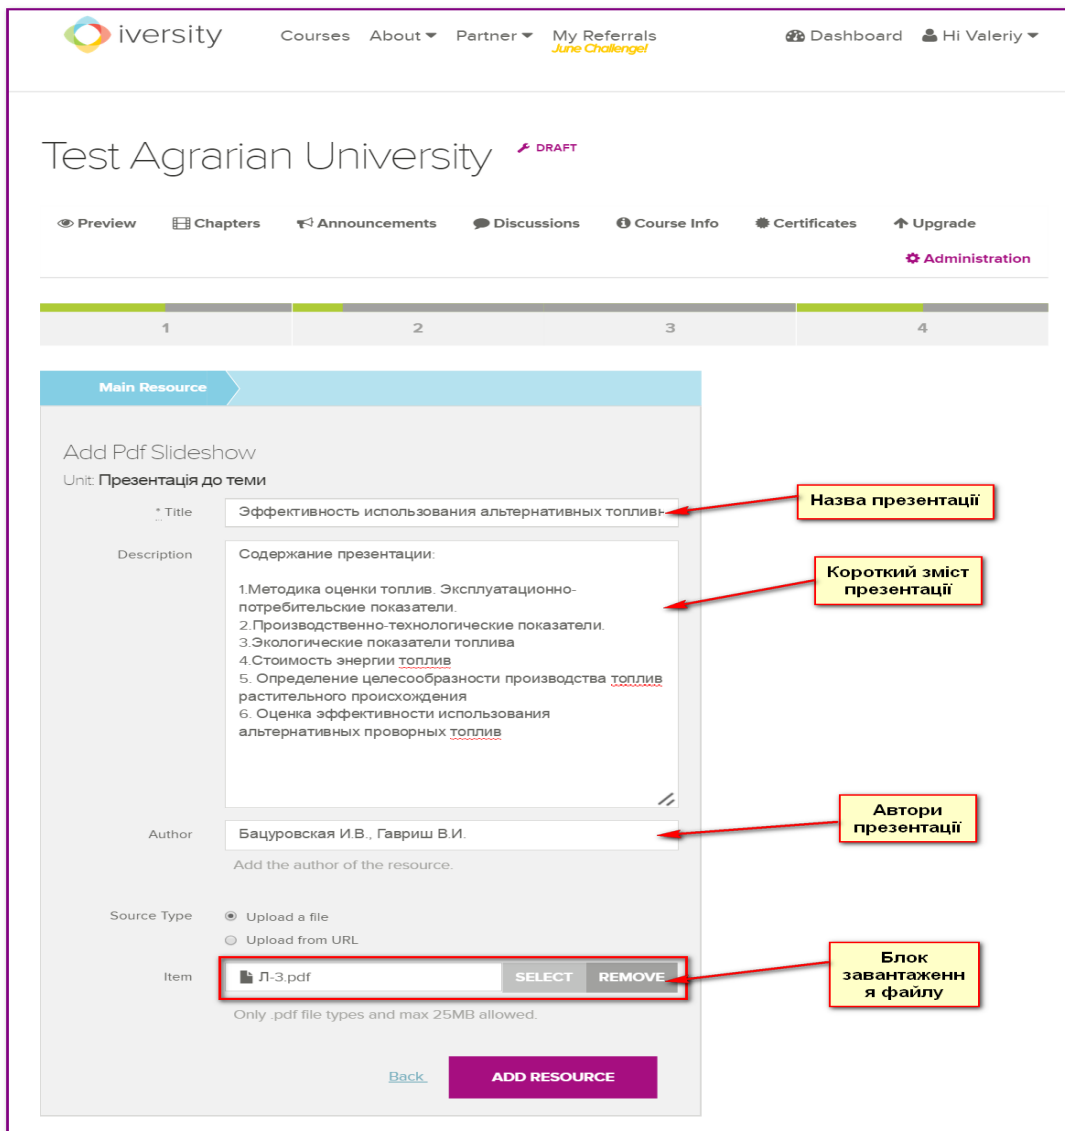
iversity Courses About Partner My Referrals June Challenge! Dashboard Hi Valeriy

Test Agrarian University DRAFT

Preview Chapters Announcements Discussions Course Info Certificates Upgrade

Administration

1 2 3 4

Main Resource

Add Pdf Slideshow

Unit: Презентація до теми

* Title Эффективность использования альтернативных топлив

Description Содержание презентации:

1.Методика оценки топлив. Эксплуатационно-потребительские показатели.
2.Производственно-технологические показатели.
3.Экологические показатели топлива
4.Стоимость энергии топлив
5. Определение целесообразности производства топлив растительного происхождения
6. Оценка эффективности использования альтернативных проворных топлив

Author Бацуровская И.В., Гавриш В.И.

Add the author of the resource.

Source Type Upload a file

Upload from URL

Item Л-3.pdf SELECT REMOVE

Only .pdf file types and max 25MB allowed.

Back ADD RESOURCE

Назва презентації

Короткий зміст презентації

Автори презентації

Блок завантаження файлу